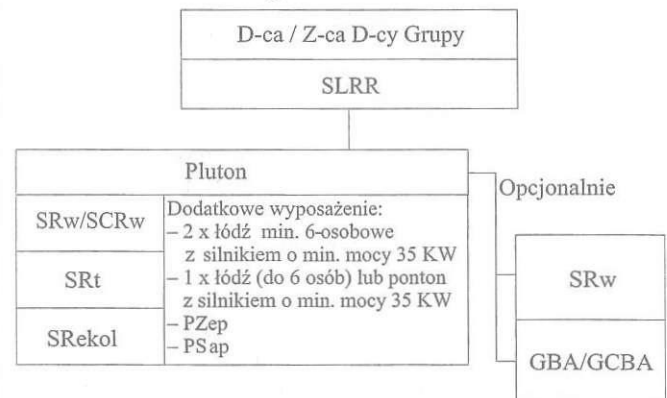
D-ca / Z-ca D-cy Grupy

SLRR

Pluton

SRw/SCRw

SRt

SRekol

Dodatkowe wyposażenie:
– 2 x łódź min. 6-osobowe z silnikiem o min. mocy 35 KW
– 1 x łódź (do 6 osób) lub ponton z silnikiem o min. mocy 35 KW
– PZep
– PS ap

Opcjonalnie

SRw

GBA/GCBA